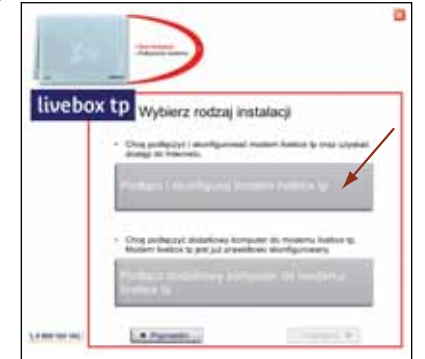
livebox tp

Wybierz rodzaj instalacji

• Chcę podłączyć i skonfigurować modem livebox tp oraz uzyskać dostęp do Internetu.

Podłącz i skonfiguruj modem livebox tp

• Chcę podłączyć dodatkowy komputer do modemu livebox tp. Modem livebox tp jest już prawidłowo skonfigurowany.

Podłącz dodatkowy komputer do modemu livebox tp

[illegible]

◄ Poprzedni

Następny ►